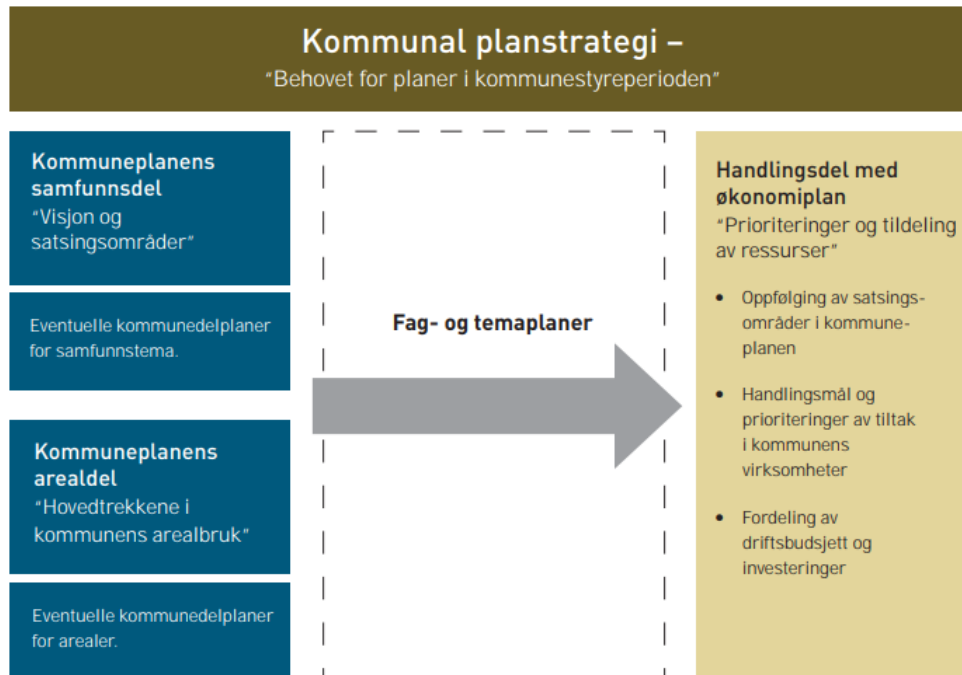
Kommunal planstrategi –
"Behovet for planer i kommunestyreperioden"

Kommuneplanens samfunnsdel
"Visjon og satsingsområder"

Eventuelle kommunedelplaner for samfunnstema.

Kommuneplanens arealdel
"Hovedtrekkene i kommunens arealbruk"

Eventuelle kommunedelplaner for arealer.

Fag- og temaplaner

Handlingsdel med økonomiplan
"Prioriteringer og tildeling av ressurser"

• Oppfølging av satsingsområder i kommuneplanen
• Handlingsmål og prioriteringer av tiltak i kommunens virksomheter
• Fordeling av driftsbudsjett og investeringer